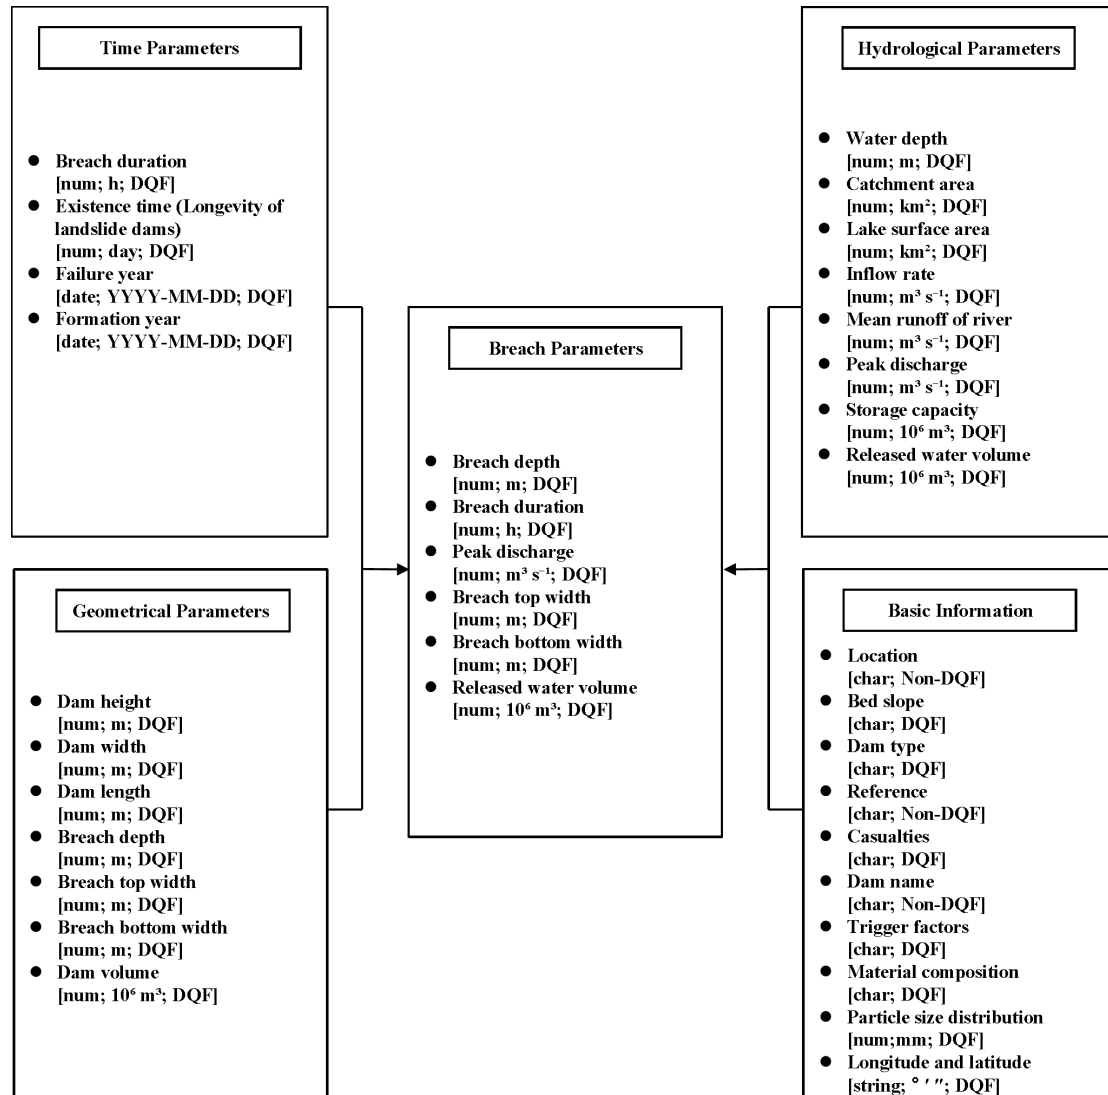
Time Parameters

- Breach duration [num; h; DQF]
- Existence time (Longevity of landslide dams) [num; day; DQF]
- Failure year [date; YYYY-MM-DD; DQF]
- Formation year [date; YYYY-MM-DD; DQF]

Hydrological Parameters

- Water depth [num; m; DQF]
- Catchment area [num; km²; DQF]
- Lake surface area [num; km²; DQF]
- Inflow rate [num; m³ s⁻¹; DQF]
- Mean runoff of river [num; m³ s⁻¹; DQF]
- Peak discharge [num; m³ s⁻¹; DQF]
- Storage capacity [num; 10⁶ m³; DQF]
- Released water volume [num; 10⁶ m³; DQF]

Breach Parameters

- Breach depth [num; m; DQF]
- Breach duration [num; h; DQF]
- Peak discharge [num; m³ s⁻¹; DQF]
- Breach top width [num; m; DQF]
- Breach bottom width [num; m; DQF]
- Released water volume [num; 10⁶ m³; DQF]

Geometrical Parameters

- Dam height [num; m; DQF]
- Dam width [num; m; DQF]
- Dam length [num; m; DQF]
- Breach depth [num; m; DQF]
- Breach top width [num; m; DQF]
- Breach bottom width [num; m; DQF]
- Dam volume [num; 10⁶ m³; DQF]

Basic Information

- Location [char; Non-DQF]
- Bed slope [char; DQF]
- Dam type [char; DQF]
- Reference [char; Non-DQF]
- Casualties [char; DQF]
- Dam name [char; Non-DQF]
- Trigger factors [char; DQF]
- Material composition [char; DQF]
- Particle size distribution [num;mm; DQF]
- Longitude and latitude [string; ° ′ ″; DQF]